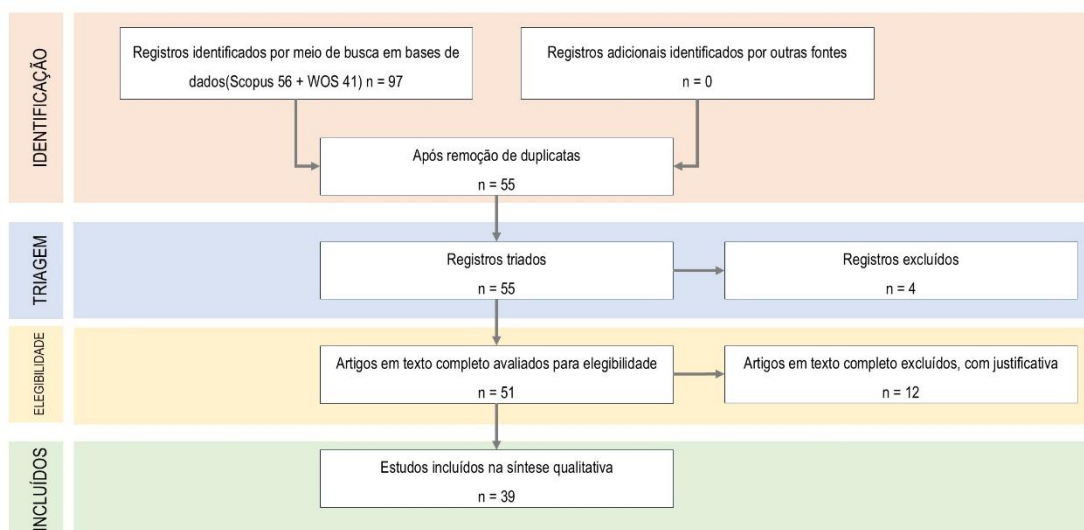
IDENTIFICAÇÃO

Registros identificados por meio de busca em bases de dados(Scopus 56 + WOS 41) n = 97

Registros adicionais identificados por outras fontes
n = 0

Após remoção de duplicatas
n = 55

TRIAGEM

Registros triados
n = 55

Registros excluídos
n = 4

ELEGIBILIDADE

Artigos em texto completo avaliados para elegibilidade
n = 51

Artigos em texto completo excluídos, com justificativa
n = 12

INCLUÍDOS

Estudos incluídos na síntese qualitativa
n = 39